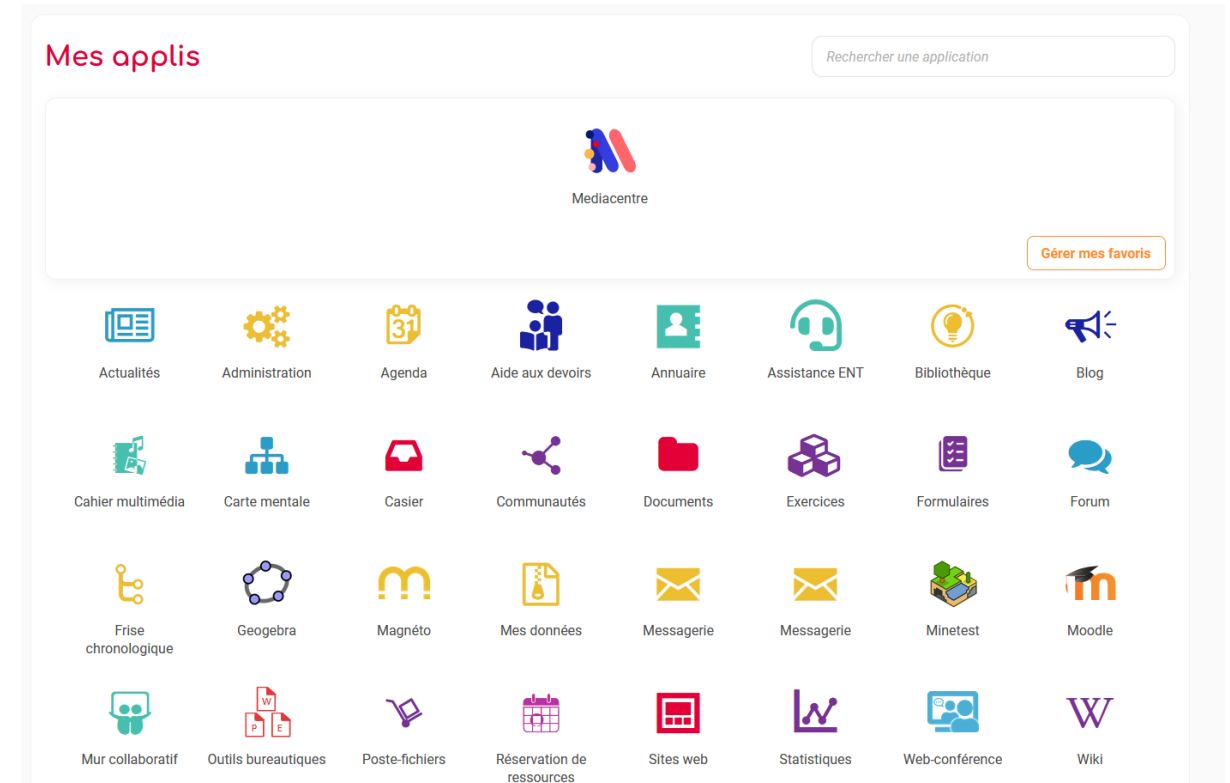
Mes applis

Rechercher une application

Mediacentre

Gérer mes favoris

Actualités
Administration
31
Agenda
Aide aux devoirs
Annuaire
Assistance ENT
Bibliothèque
Blog

Cahier multimédia
Carte mentale
Casier
Communautés
Documents
Exercices
Formulaires
Forum

Frise chronologique
Geogebra
Magnéto
Mes données
Messagerie
Messagerie
Minetest
Moodle

Mur collaboratif
W
P
E
Outils bureautiques
Poste-fichiers
Réservation de ressources
Sites web
Statistiques
Web-conférence
W
Wiki